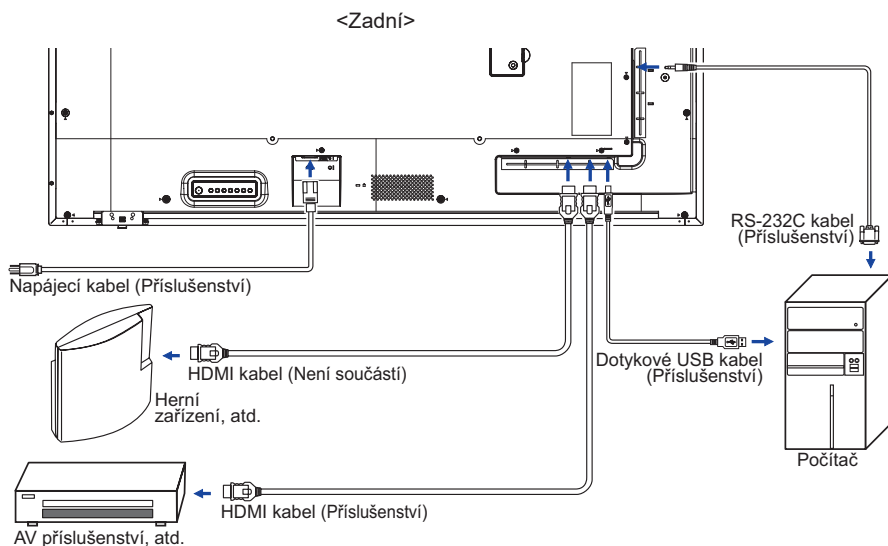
<Zadní>

RS-232C kabel (Příslušenství)

Napájecí kabel (Příslušenství)

HDMI kabel (Není součástí)

Dotykové USB kabel (Příslušenství)

Herní zařízení, atd.

Počítač

HDMI kabel (Příslušenství)

AV příslušenství, atd.